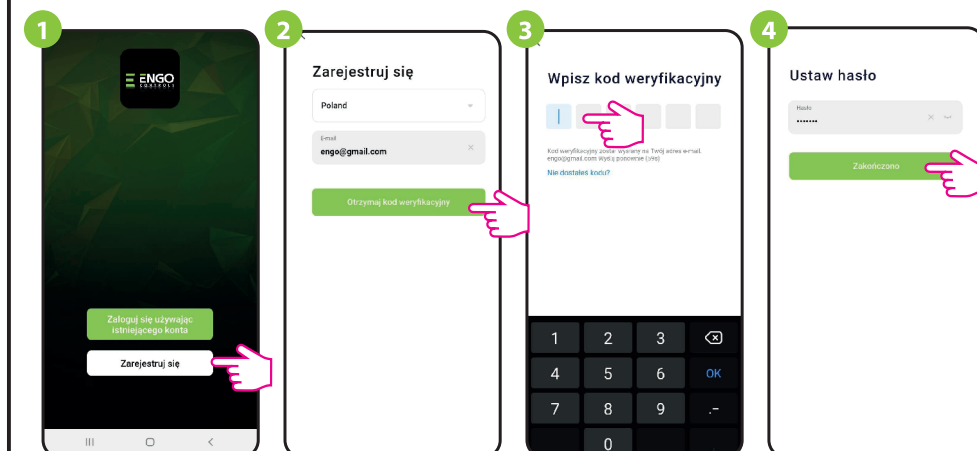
1

ENGO CONTROLS

Zaloguj się używając istniejącego konta

Zarejestruj się

2

Zarejestruj się

Poland

E-mail
engo@gmail.com

Otrzymaj kod weryfikacyjny

3

Wpisz kod weryfikacyjny

Kod weryfikacyjny został wysłany na Twój adres e-mail. engo@gmail.com Wyślij ponownie (59s)

Nie dostałeś kodu?

| 1 | 2 | 3 | ⌫ |
|---|---|---|---|
| 4 | 5 | 6 | OK |
| 7 | 8 | 9 | .- |
| | 0 | | |

4

Ustaw hasło

Hasło
•••••••

Zakończono